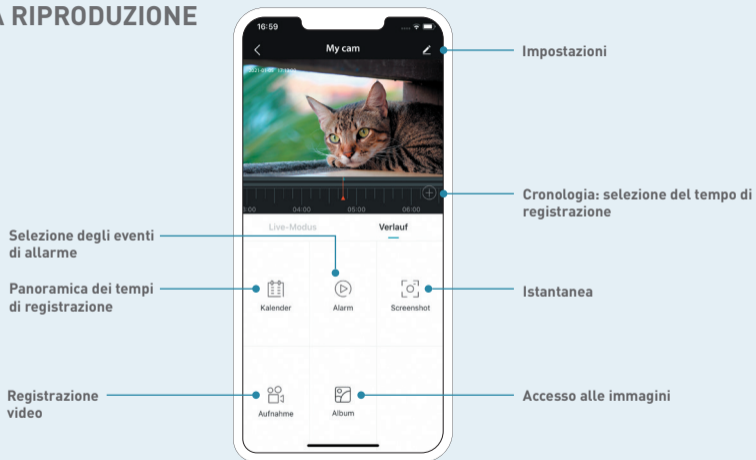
A RIPRODUZIONE

16:59

My cam

Impostazioni

2021-01-20 12:13:41

:00 04:00 05:00 06:00

Cronologia: selezione del tempo di registrazione

Live-Modus Verlauf

Selezione degli eventi di allarme

Panoramica dei tempi di registrazione

Kalender

Alarm

Screenshot

Istantanea

Registrazione video

Aufnahme

Album

Accesso alle immagini